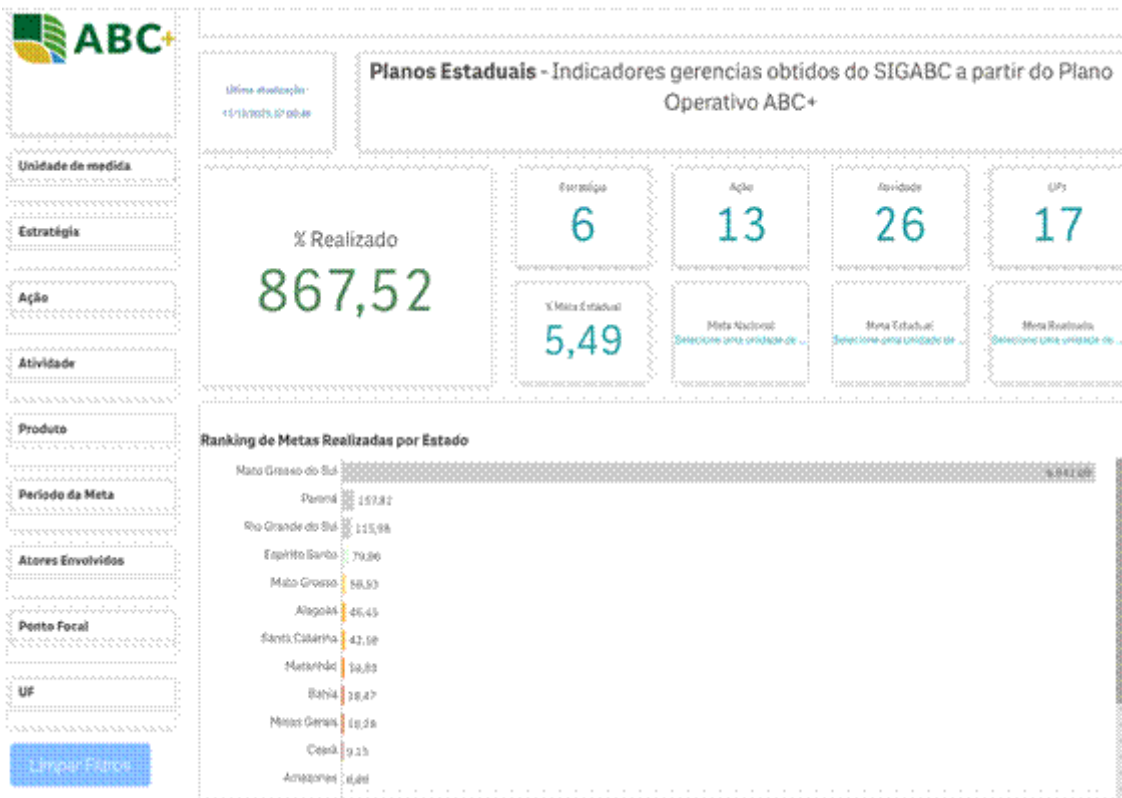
ABC+

Última atualização: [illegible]

Planos Estaduais - Indicadores gerencias obtidos do SIGABC a partir do Plano Operativo ABC+

Unidade de medida

Estratégia

Ação

Atividade

Produto

Período da Meta

Atores Envolvidos

Ponto Focal

UF

Limpar Filtros

% Realizado
867,52

Estratégia
6

Ação
13

Atividade
26

UFs
17

% Meta Estadual
5,49

Meta Nacional
Selecione uma unidade de ...

Meta Estadual
Selecione uma unidade de ...

Meta Realizada
Selecione uma unidade de ...

Ranking de Metas Realizadas por Estado

Mato Grosso do Sul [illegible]
Paraná 157,82
Rio Grande do Sul 115,98
Espírito Santo 79,86
Mato Grosso 58,53
Alagoas 45,45
Santa Catarina 42,58
Maranhão 39,83
Bahia 38,47
Minas Gerais 18,26
Ceará 9,15
Amazonas 6,66